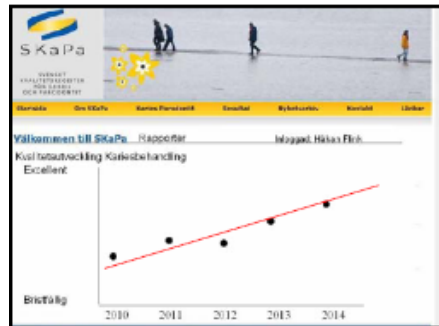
SKaPa
SVENSKT KVALITETSREGISTER FÖR KARIES OCH PARODONTIT

Startsida | Om SKaPa | Karies Parodontit | Resultat | Nyheter | Kontakt | Länkar

Välkommen till SKaPa | Rapporter | Inloggad: Håkan Flink

Kval tetsutveckling Kariesbehandling

Excellent

Bristfällig

2010 2011 2012 2013 2014